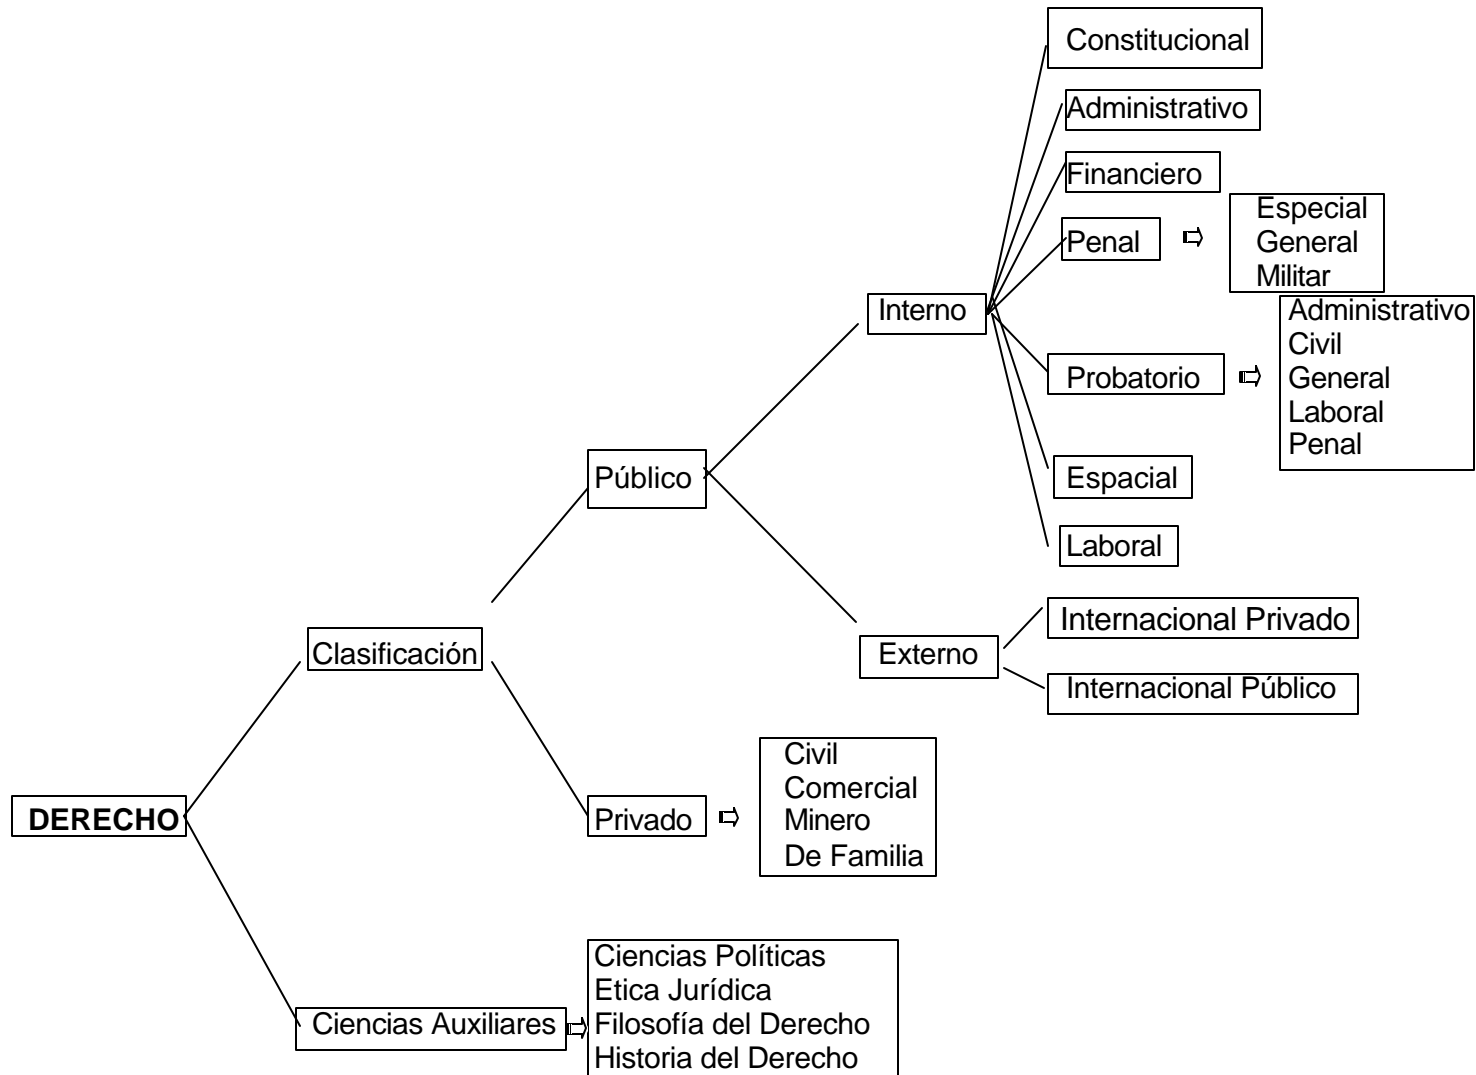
DERECHO

Clasificación

Público

Interno

Constitucional

Administrativo

Financiero

Penal

Especial
General
Militar

Probatorio

Administrativo
Civil
General
Laboral
Penal

Espacial

Laboral

Externo

Internacional Privado

Internacional Público

Privado

Civil
Comercial
Minero
De Familia

Ciencias Auxiliares

Ciencias Políticas
Etica Jurídica
Filosofía del Derecho
Historia del Derecho